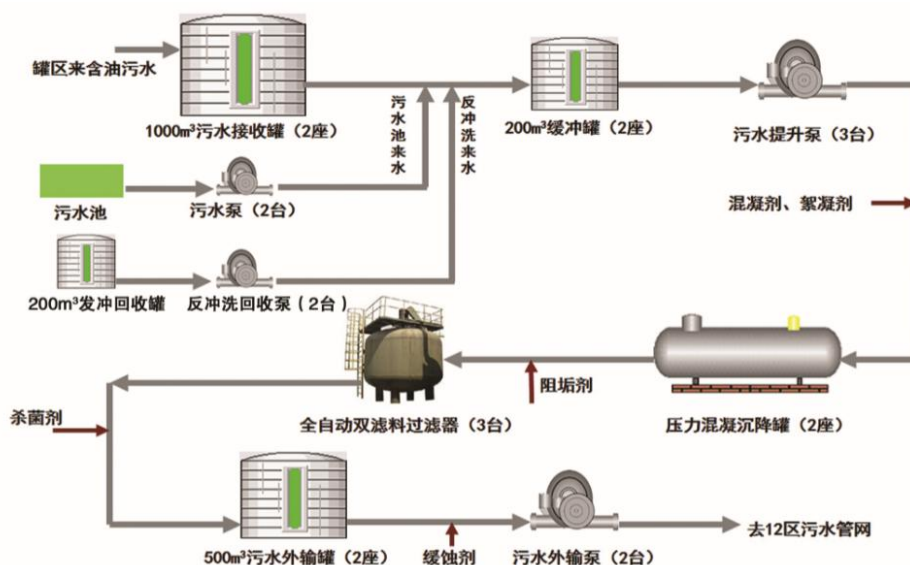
罐区来含油污水

1000m³污水接收罐（2座）

污水池来水

反冲洗来水

200m³缓冲罐（2座）

污水提升泵（3台）

污水池

污水泵（2台）

混凝剂、絮凝剂

200m³发冲回收罐

反冲洗回收泵（2台）

阻垢剂

杀菌剂

全自动双滤料过滤器（3台）

压力混凝沉降罐（2座）

500m³污水外输罐（2座）

缓蚀剂

污水外输泵（2台）

去12区污水管网